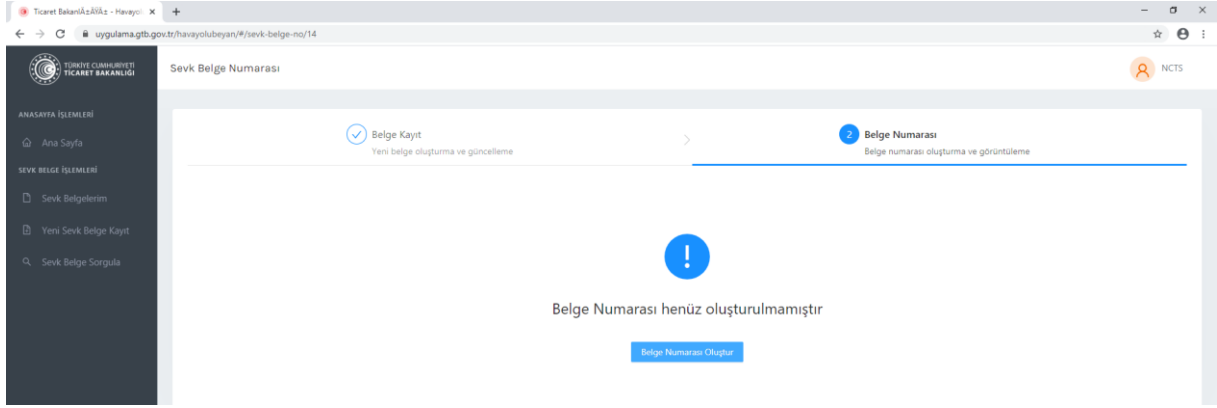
Ticaret BakanlÄ±ÄŸÄ± - Havayol ×

uygulama.gtb.gov.tr/havayolubeyan/#/sevk-belge-no/14

TÜRKİYE CUMHURİYETİ TİCARET BAKANLIĞI

Sevk Belge Numarası

NCTS

ANASAYFA İŞLEMLERİ

Ana Sayfa

SEVK BELGE İŞLEMLERİ

Sevk Belgelerim

Yeni Sevk Belge Kayıt

Sevk Belge Sorgula

Belge Kayıt
Yeni belge oluşturma ve güncelleme

2 Belge Numarası
Belge numarası oluşturma ve görüntüleme

!

Belge Numarası henüz oluşturulmamıştır

Belge Numarası Oluştur